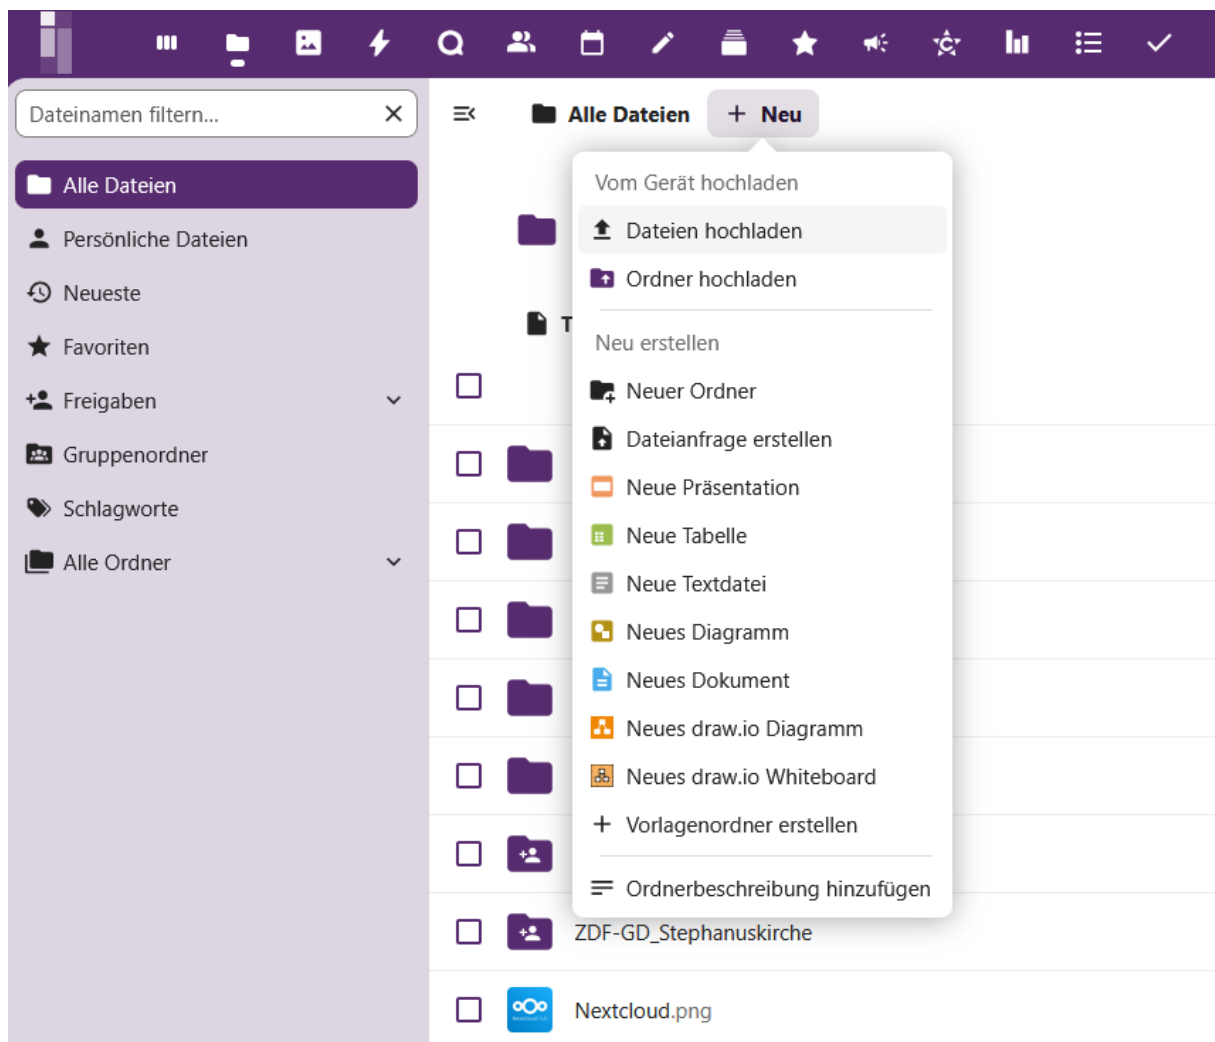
Dateinamen filtern...

Alle Dateien
Persönliche Dateien
Neueste
Favoriten
Freigaben
Gruppenordner
Schlagworte
Alle Ordner

Alle Dateien
+ Neu

Vom Gerät hochladen
Dateien hochladen
Ordner hochladen
Neu erstellen
Neuer Ordner
Dateianfrage erstellen
Neue Präsentation
Neue Tabelle
Neue Textdatei
Neues Diagramm
Neues Dokument
Neues draw.io Diagramm
Neues draw.io Whiteboard
+ Vorlagenordner erstellen
Ordnerbeschreibung hinzufügen

T

ZDF-GD_Stephanuskirche
Nextcloud.png